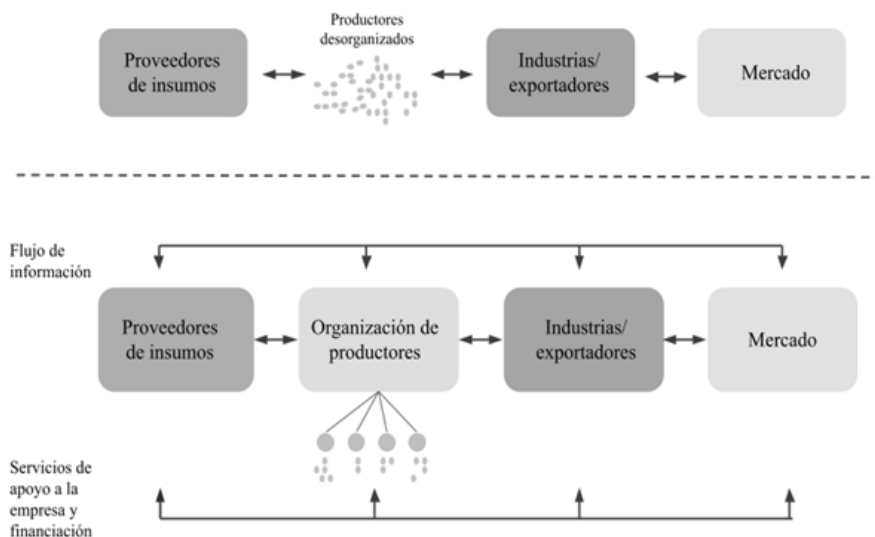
Proveedores de insumos

Productores desorganizados

Industrias/ exportadores

Mercado

Flujo de información

Proveedores de insumos

Organización de productores

Industrias/ exportadores

Mercado

Servicios de apoyo a la empresa y financiación